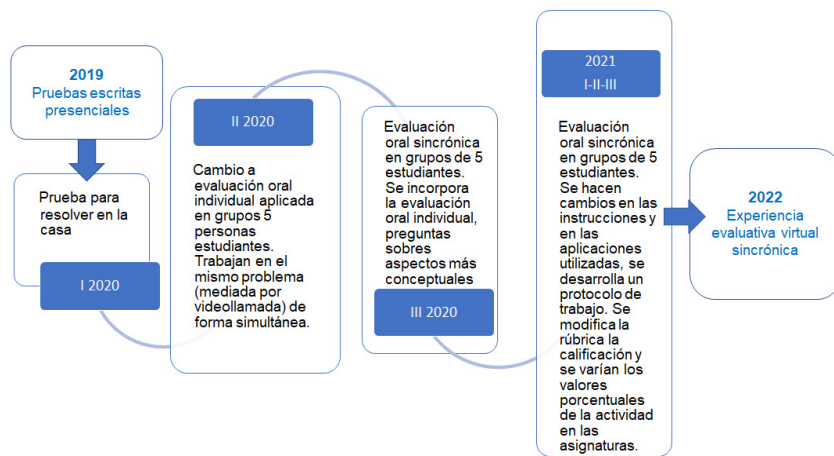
2019
Pruebas escritas presenciales

Prueba para resolver en la casa

I 2020

II 2020

Cambio a evaluación oral individual aplicada en grupos 5 personas estudiantes. Trabajan en el mismo problema (mediada por videollamada) de forma simultánea.

Evaluación oral sincrónica en grupos de 5 estudiantes. Se incorpora la evaluación oral individual, preguntas sobres aspectos más conceptuales

III 2020

2021
I-II-III

Evaluación oral sincrónica en grupos de 5 estudiantes. Se hacen cambios en las instrucciones y en las aplicaciones utilizadas, se desarrolla un protocolo de trabajo. Se modifica la rúbrica la calificación y se varían los valores porcentuales de la actividad en las asignaturas.

2022
Experiencia evaluativa virtual sincrónica